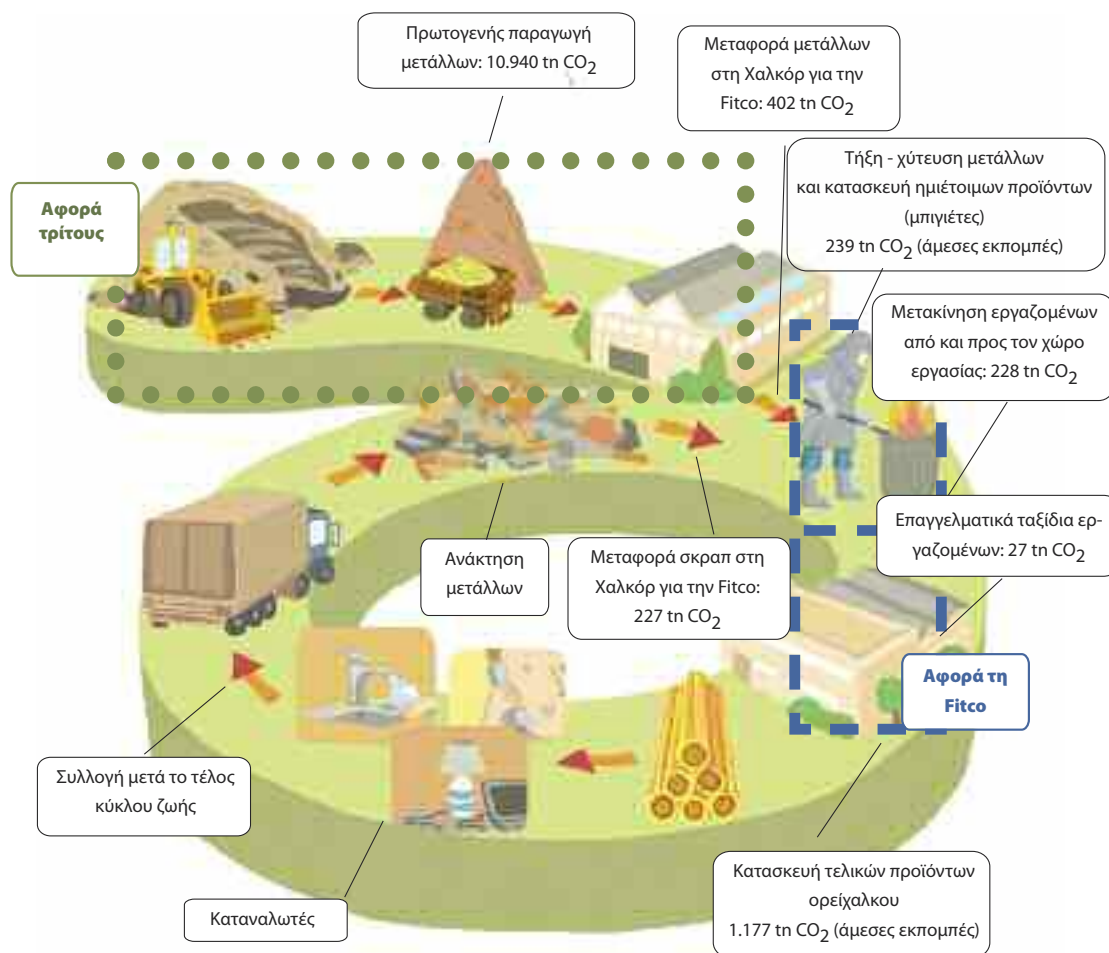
Πρωτογενής παραγωγή μετάλλων: 10.940 tn $CO_2$

Μεταφορά μετάλλων στη Χαλκόρ για την Fitco: 402 tn $CO_2$

Αφορά τρίτους

Τήξη - χύτευση μετάλλων και κατασκευή ημιέτοιμων προϊόντων (μπιγιέτες) 239 tn $CO_2$ (άμεσες εκπομπές)

Μετακίνηση εργαζομένων από και προς τον χώρο εργασίας: 228 tn $CO_2$

Επαγγελματικά ταξίδια εργαζομένων: 27 tn $CO_2$

Ανάκτηση μετάλλων

Μεταφορά σκραπ στη Χαλκόρ για την Fitco: 227 tn $CO_2$

Αφορά τη Fitco

Συλλογή μετά το τέλος κύκλου ζωής

Καταναλωτές

Κατασκευή τελικών προϊόντων ορείχαλκου 1.177 tn $CO_2$ (άμεσες εκπομπές)